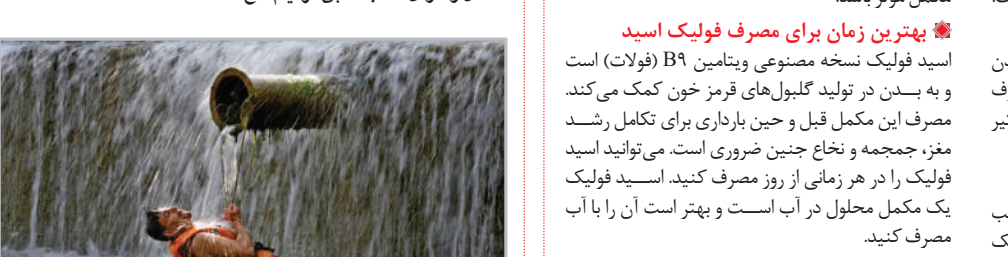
بهترین زمان برای مصرف فولیک اسید

اسید فولیک نسخه مصنوعی ویتامین B۹ (فولات) است و به بـدن در تولید گلبول‌های قرمز خون کمک می‌کند. مصرف این مکمل قبل و حین بارداری برای تکامل رشـد مغز، جمجمه و نخاع جنین ضروری است. می‌توانید اسید فولیک را در هر زمانی از روز مصرف کنید. اسـید فولیک یک مکمل محلول در آب اسـت و بهتر است آن را با آب مصرف کنید.